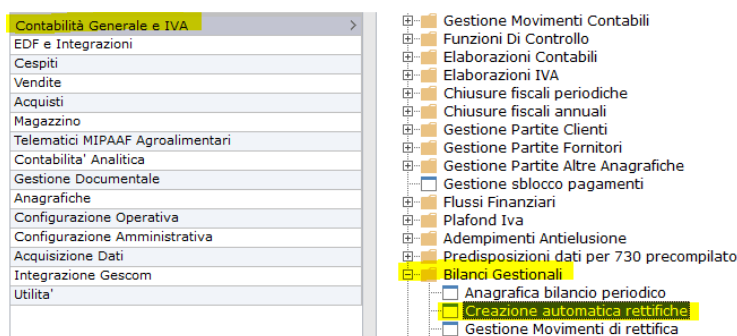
Contabilità Generale e IVA >
EDF e Integrazioni
Cespiti
Vendite
Acquisti
Magazzino
Telematici MIPAAF Agroalimentari
Contabilita' Analitica
Gestione Documentale
Anagrafiche
Configurazione Operativa
Configurazione Amministrativa
Acquisizione Dati
Integrazione Gescom
Utilita'

Gestione Movimenti Contabili
Funzioni Di Controllo
Elaborazioni Contabili
Elaborazioni IVA
Chiusure fiscali periodiche
Chiusure fiscali annuali
Gestione Partite Clienti
Gestione Partite Fornitori
Gestione Partite Altre Anagrafiche
Gestione sblocco pagamenti
Flussi Finanziari
Plafond Iva
Adempimenti Antielusione
Predisposizioni dati per 730 precompilato
Bilanci Gestionali
Anagrafica bilancio periodico
Creazione automatica rettifiche
Gestione Movimenti di rettifica